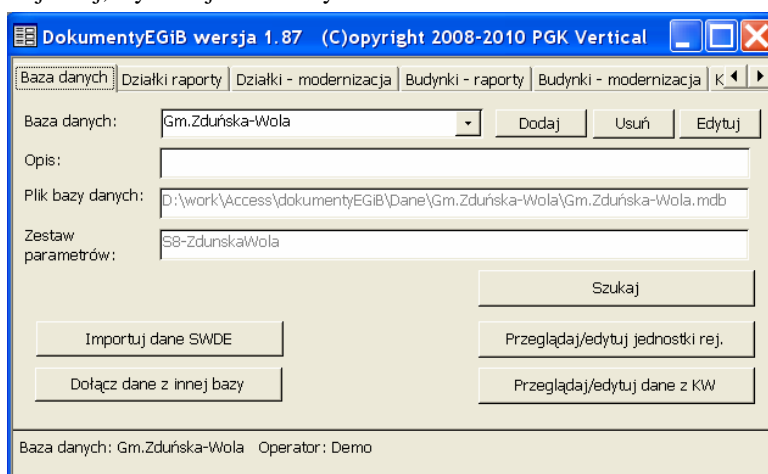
DokumentyEGiB wersja 1.87 (C)opyright 2008-2010 PGK Vertical

Baza danych | Działki raporty | Działki - modernizacja | Budynki - raporty | Budynki - modernizacja | K

Baza danych: Gm.Zduńska-Wola

Dodaj

Usuń

Edytuj

Opis:

Plik bazy danych: D:\work\Access\dokumentyEGiB\Dane\Gm.Zduńska-Wola\Gm.Zduńska-Wola.mdb

Zestaw parametrów: S8-ZdunskaWola

Szukaj

Importuj dane SWDE

Przeglądaj/edytuj jednostki rej.

Dołącz dane z innej bazy

Przeglądaj/edytuj dane z KW

Baza danych: Gm.Zduńska-Wola Operator: Demo